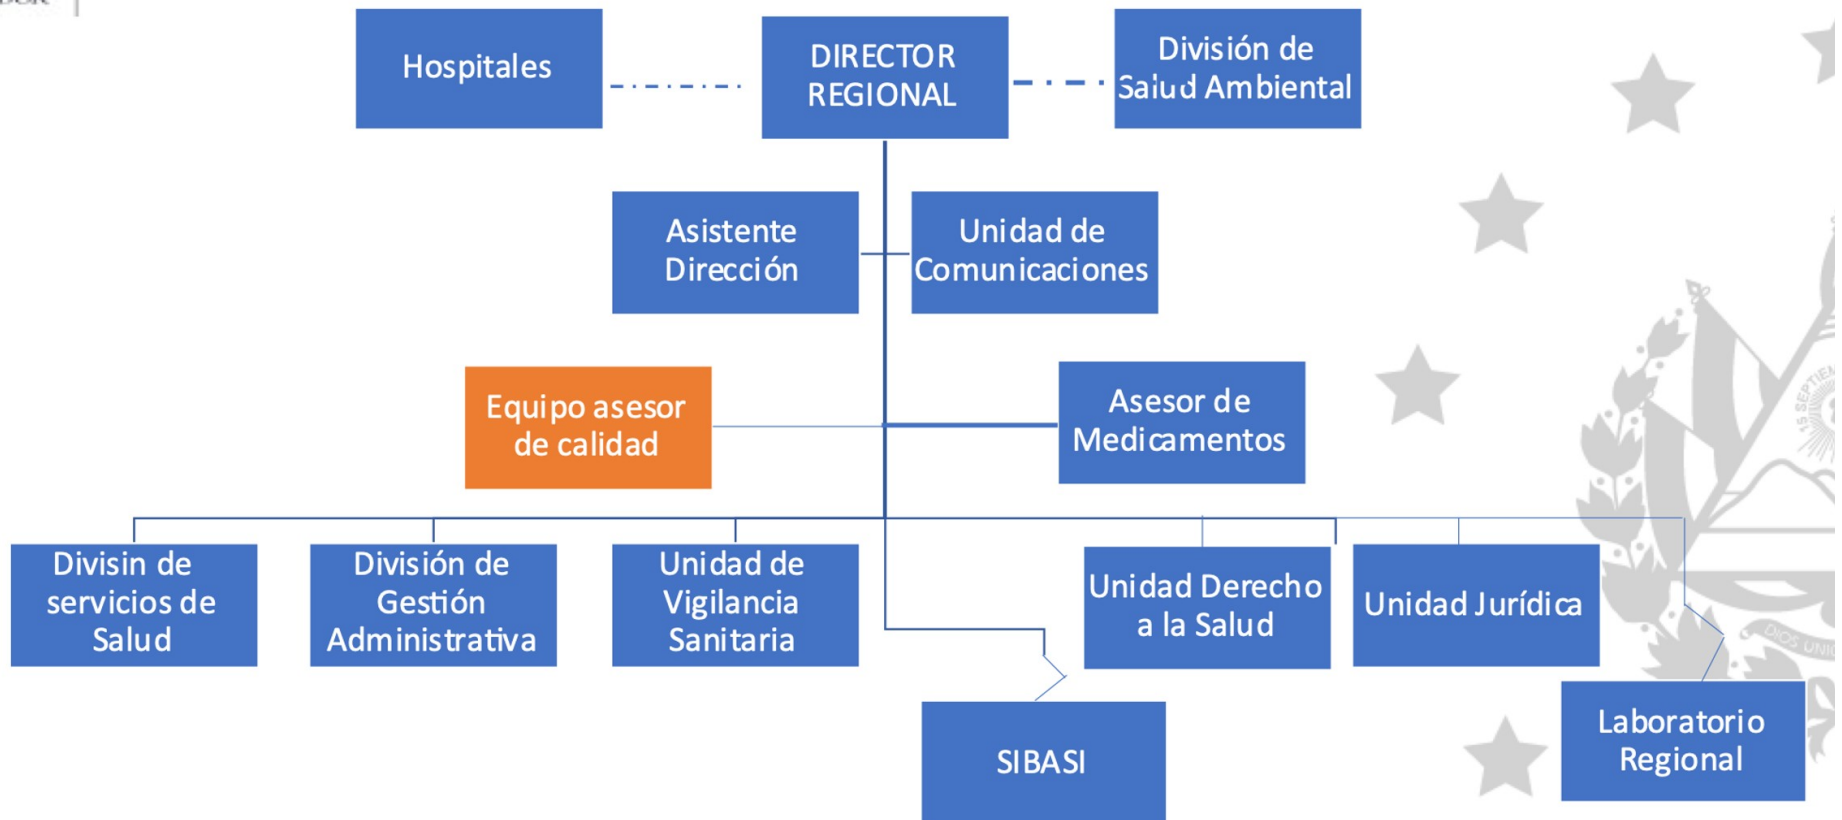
Hospitales

DIRECTOR REGIONAL

División de Salud Ambiental

Asistente Dirección

Unidad de Comunicaciones

Equipo asesor de calidad

Asesor de Medicamentos

Divisin de servicios de Salud

División de Gestión Administrativa

Unidad de Vigilancia Sanitaria

Unidad Derecho a la Salud

Unidad Jurídica

SIBASI

Laboratorio Regional

15 SEPTIEM

DIOS UNIO